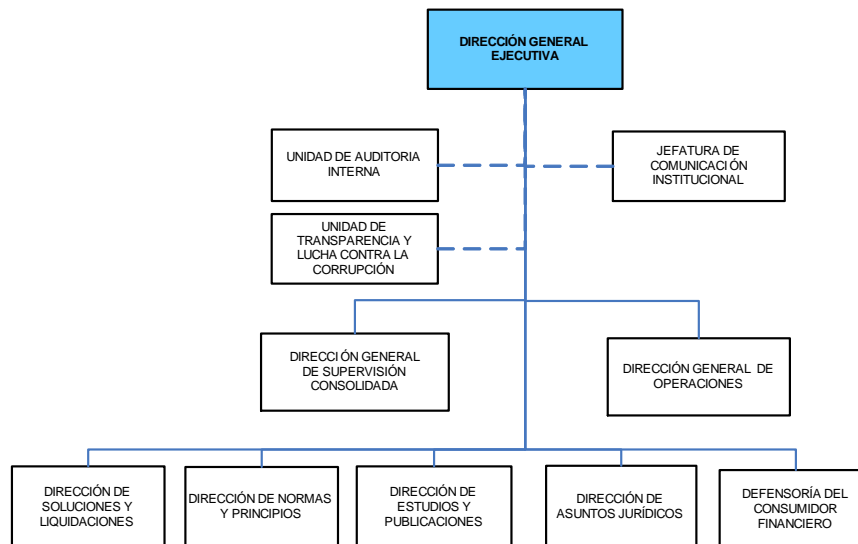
DIRECCIÓN GENERAL EJECUTIVA

UNIDAD DE AUDITORIA INTERNA

JEFATURA DE COMUNICACIÓN INSTITUCIONAL

UNIDAD DE TRANSPARENCIA Y LUCHA CONTRA LA CORRUPCIÓN

DIRECCIÓN GENERAL DE SUPERVISIÓN CONSOLIDADA

DIRECCIÓN GENERAL DE OPERACIONES

DIRECCIÓN DE SOLUCIONES Y LIQUIDACIONES

DIRECCIÓN DE NORMAS Y PRINCIPIOS

DIRECCIÓN DE ESTUDIOS Y PUBLICACIONES

DIRECCIÓN DE ASUNTOS JURÍDICOS

DEFENSORÍA DEL CONSUMIDOR FINANCIERO